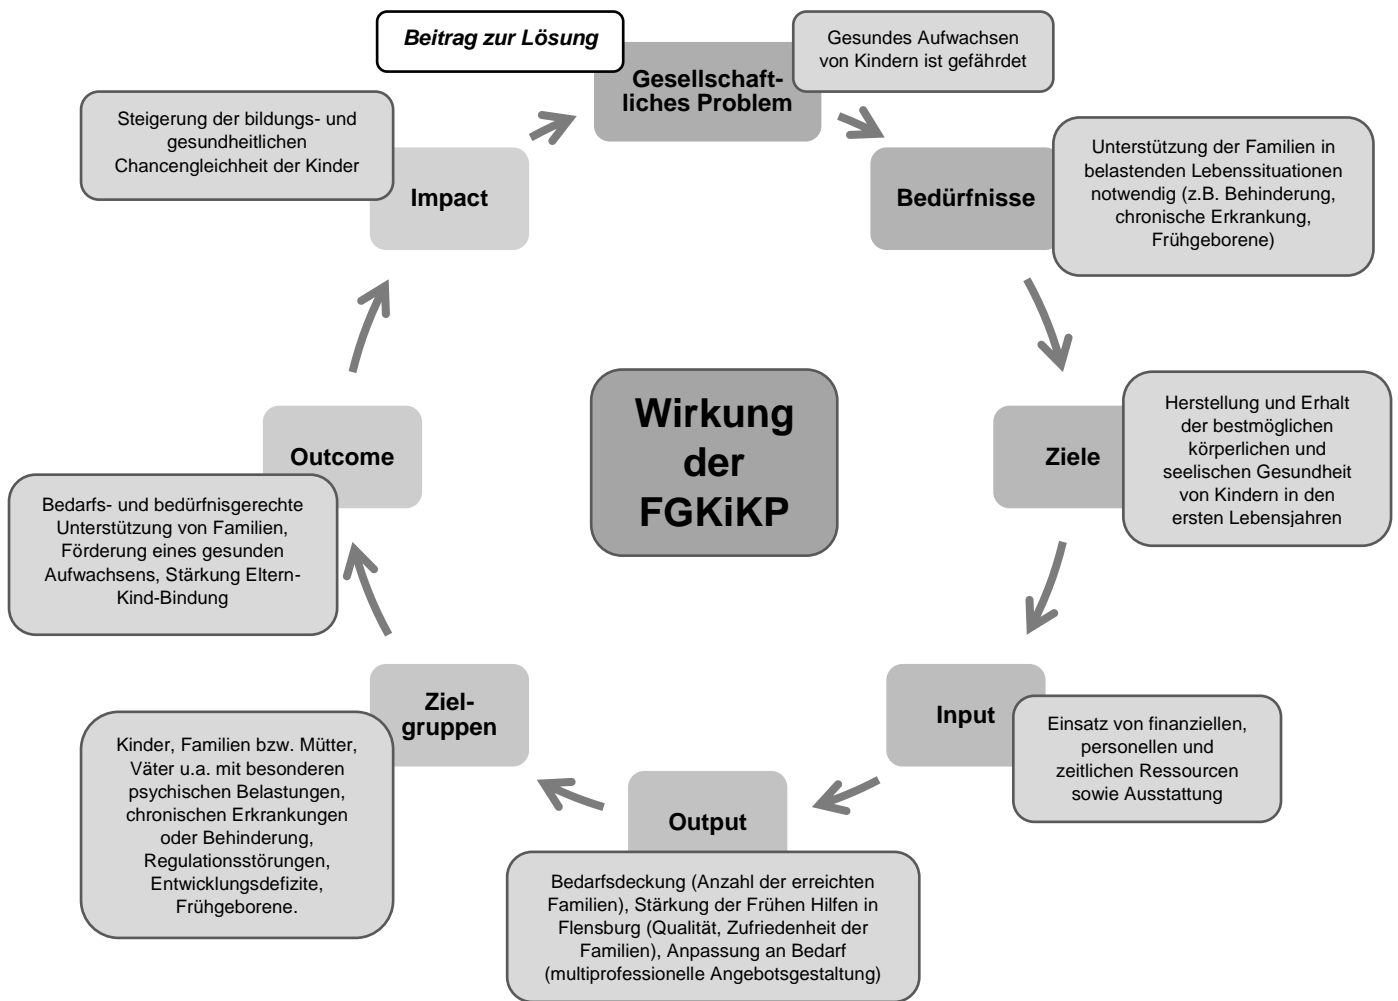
Beitrag zur Lösung

Gesellschaftliches Problem

Gesundes Aufwachsen von Kindern ist gefährdet

Bedürfnisse

Unterstützung der Familien in belastenden Lebenssituationen notwendig (z.B. Behinderung, chronische Erkrankung, Frühgeborene)

Ziele

Herstellung und Erhalt der bestmöglichen körperlichen und seelischen Gesundheit von Kindern in den ersten Lebensjahren

Input

Einsatz von finanziellen, personellen und zeitlichen Ressourcen sowie Ausstattung

Output

Bedarfsdeckung (Anzahl der erreichten Familien), Stärkung der Frühen Hilfen in Flensburg (Qualität, Zufriedenheit der Familien), Anpassung an Bedarf (multiprofessionelle Angebotsgestaltung)

Zielgruppen

Kinder, Familien bzw. Mütter, Väter u.a. mit besonderen psychischen Belastungen, chronischen Erkrankungen oder Behinderung, Regulationsstörungen, Entwicklungsdefizite, Frühgeborene.

Outcome

Bedarfs- und bedürfnisgerechte Unterstützung von Familien, Förderung eines gesunden Aufwachsens, Stärkung Eltern-Kind-Bindung

Impact

Steigerung der bildungs- und gesundheitlichen Chancengleichheit der Kinder

Wirkung der FGKiKP